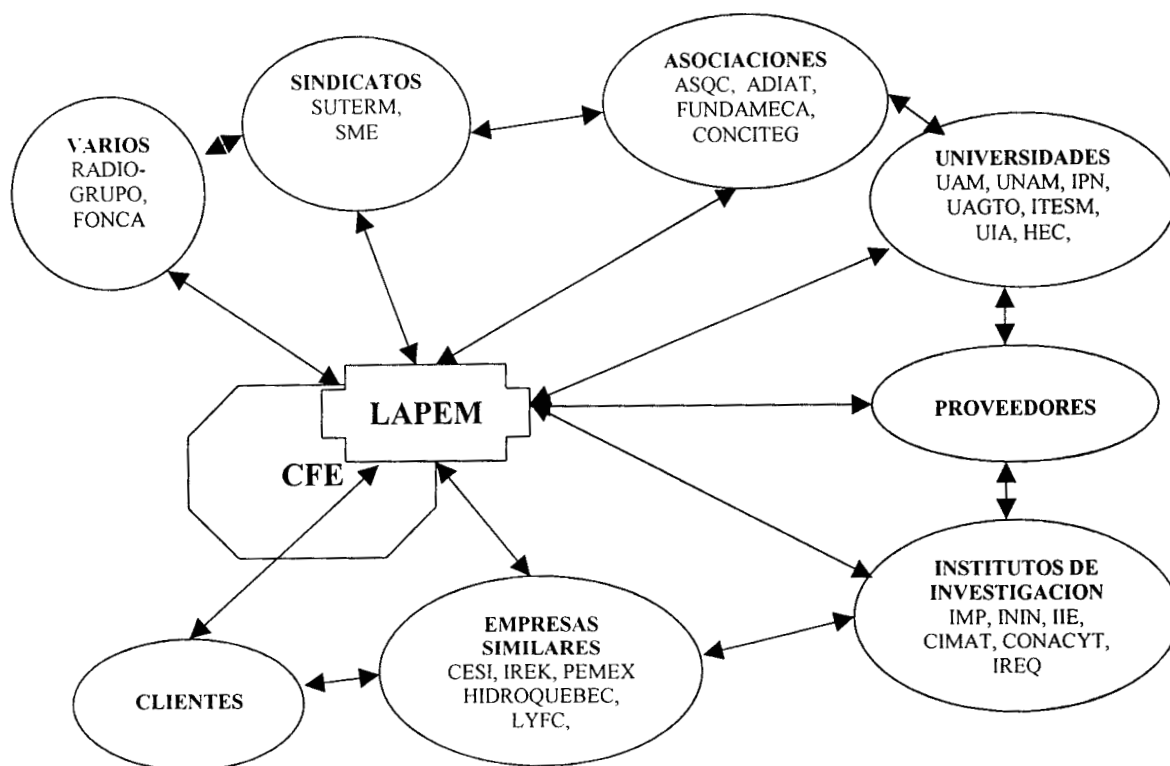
VARIOS
RADIO-GRUPO,
FONCA

SINDICATOS
SUTERM,
SME

ASOCIACIONES
ASQC, ADIAT,
FUNDAMECA,
CONCITEG

UNIVERSIDADES
UAM, UNAM, IPN,
UAGTO, ITESM,
UIA, HEC,

LAPEM

CFE

PROVEEDORES

INSTITUTOS DE INVESTIGACION
IMP, ININ, IIE,
CIMAT, CONACYT,
IREQ

EMPRESAS SIMILARES
CESI, IREK, PEMEX
HIDROQUEBEC,
LYFC,

CLIENTES